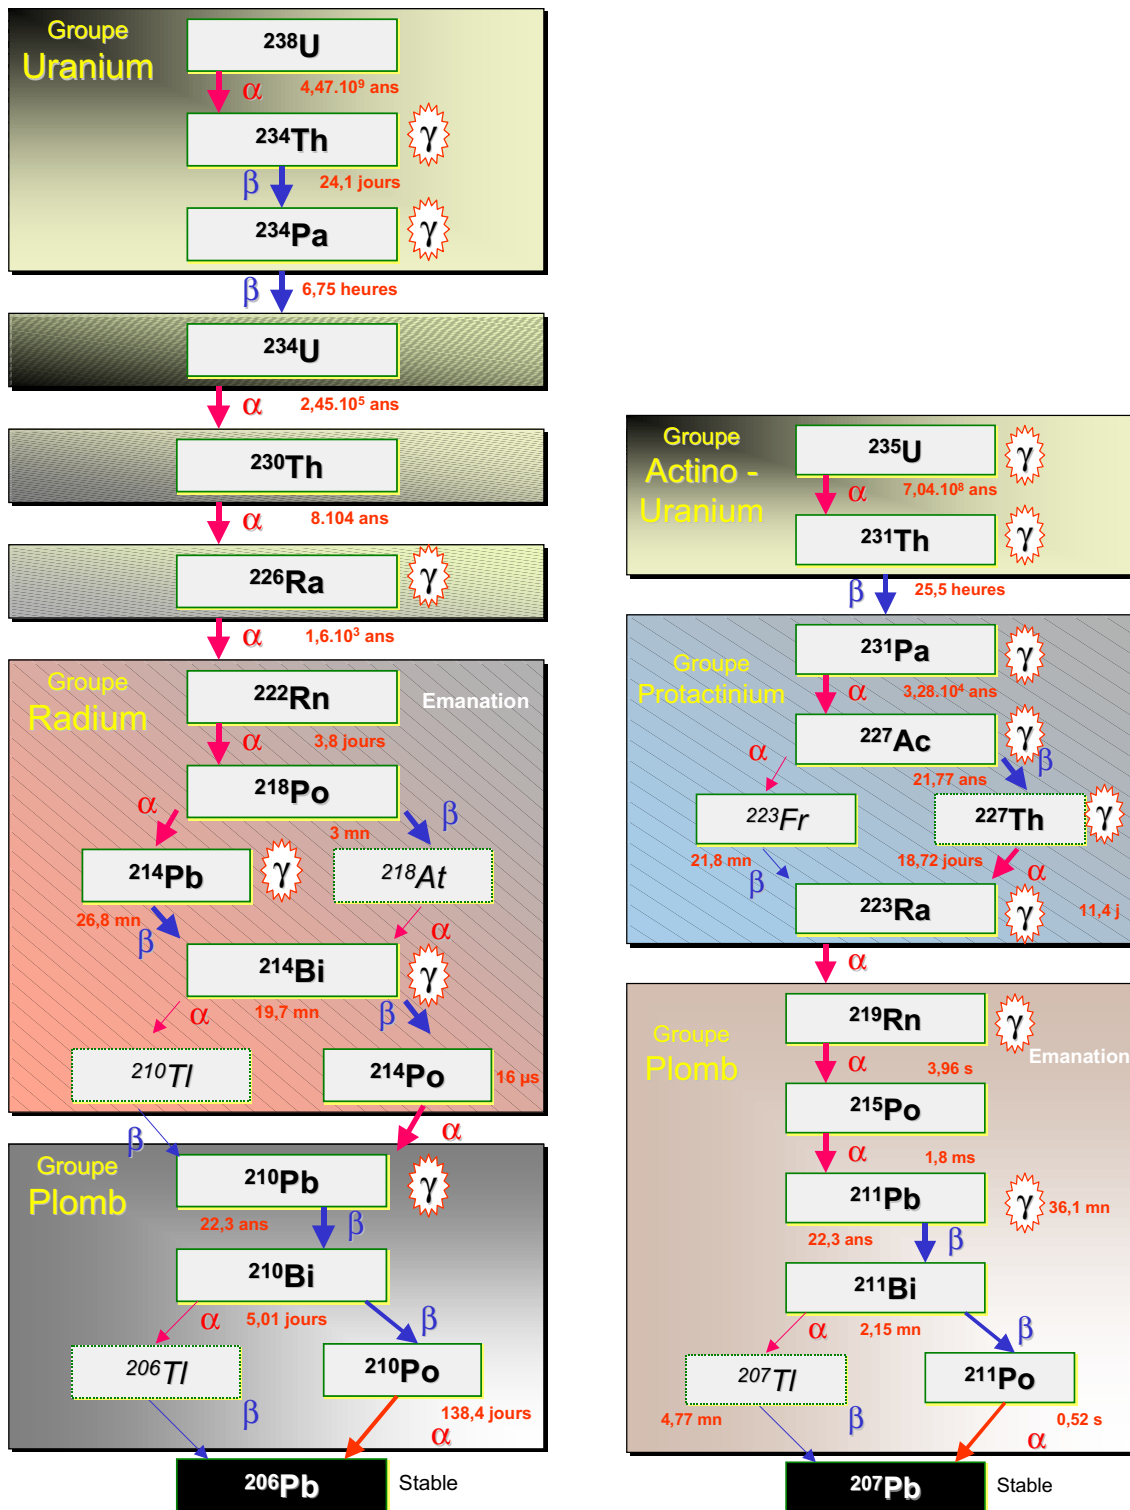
Groupe Uranium

$^{238}$U
α 4,47.10$^9$ ans
$^{234}$Th γ
β 24,1 jours
$^{234}$Pa γ
β 6,75 heures
$^{234}$U
α 2,45.10$^5$ ans
$^{230}$Th
α 8.104 ans
$^{226}$Ra γ
α 1,6.10$^3$ ans

Groupe Radium

$^{222}$Rn Emanation
α 3,8 jours
$^{218}$Po
α 3 mn β
$^{214}$Pb γ
$^{218}$At
26,8 mn β α
$^{214}$Bi γ
α 19,7 mn β
$^{210}$Tl
$^{214}$Po 16 µs
β α

Groupe Plomb

$^{210}$Pb γ
22,3 ans β
$^{210}$Bi
α 5,01 jours β
$^{206}$Tl
$^{210}$Po
β 138,4 jours α
$^{206}$Pb Stable

Groupe Actino - Uranium

$^{235}$U γ
α 7,04.10$^8$ ans
$^{231}$Th γ
β 25,5 heures

Groupe Protactinium

$^{231}$Pa γ
α 3,28.10$^4$ ans
$^{227}$Ac γ
α β
21,77 ans
$^{223}$Fr
$^{227}$Th γ
21,8 mn 18,72 jours
β α
$^{223}$Ra γ 11,4 j
α

Groupe Plomb

$^{219}$Rn γ Emanation
α 3,96 s
$^{215}$Po
α 1,8 ms
$^{211}$Pb γ 36,1 mn
22,3 ans β
$^{211}$Bi
α 2,15 mn β
$^{207}$Tl
$^{211}$Po
4,77 mn β 0,52 s α
$^{207}$Pb Stable